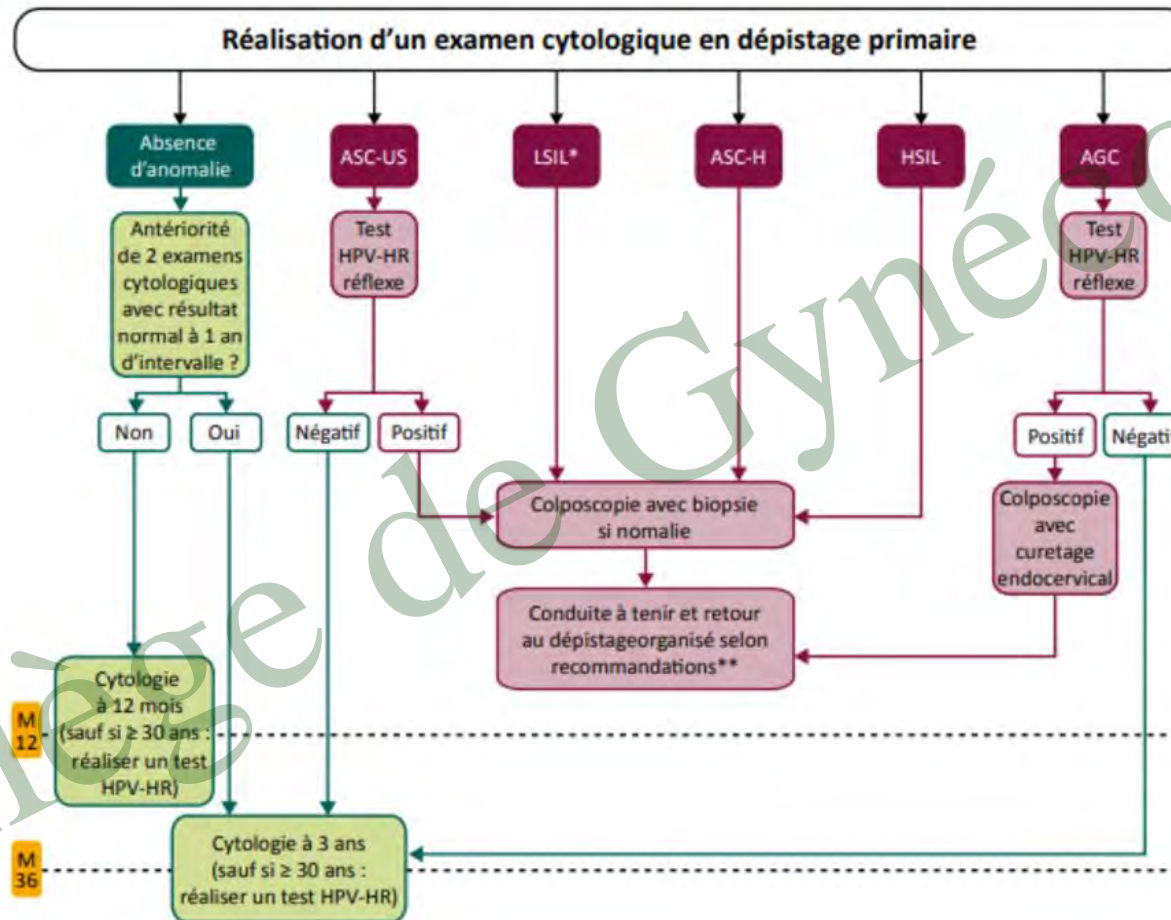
Réalisation d'un examen cytologique en dépistage primaire

Absence d'anomalie

ASC-US

LSIL*

ASC-H

HSIL

AGC

Antériorité de 2 examens cytologiques avec résultat normal à 1 an d'intervalle ?

Test HPV-HR réflexe

Test HPV-HR réflexe

Non

Oui

Négatif

Positif

Positif

Négati

Colposcopie avec biopsie si nomalie

Colposcopie avec curetage endocervical

Conduite à tenir et retour au dépistageorganisé selon recommandations**

M 12

Cytologie à 12 mois (sauf si ≥ 30 ans : réaliser un test HPV-HR)

M 36

Cytologie à 3 ans (sauf si ≥ 30 ans : réaliser un test HPV-HR)

Collège de Gynéco